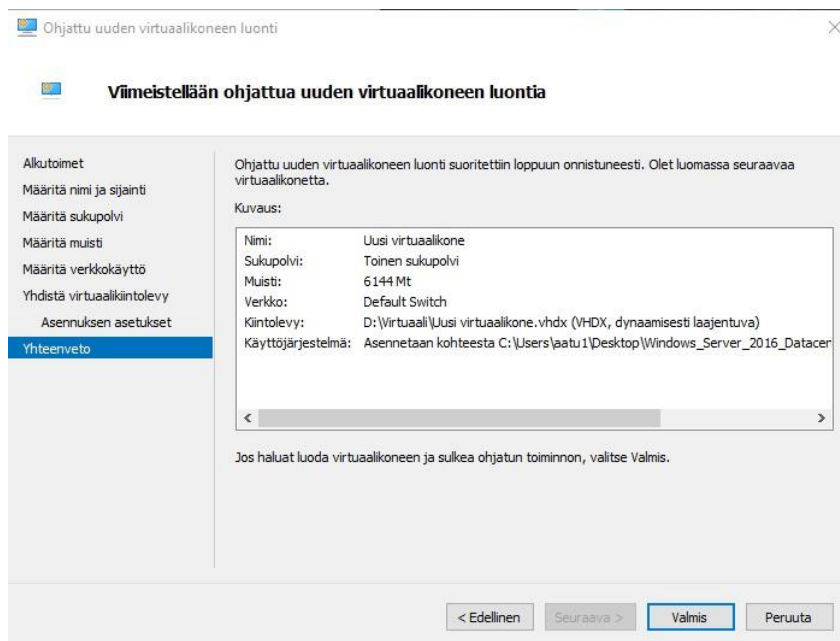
Ohjattu uuden virtuaalikoneen luonti

Viimeistellään ohjattua uuden virtuaalikoneen luontia

Alkutoimet
Määritä nimi ja sijainti
Määritä sukupolvi
Määritä muisti
Määritä verkkokäyttö
Yhdistä virtuaalikiintolevy
Asennuksen asetukset
Yhteenveto

Ohjattu uuden virtuaalikoneen luonti suoritettiin loppuun onnistuneesti. Olet luomassa seuraavaa virtuaalikonetta.

Kuvaus:

| | |
|---|---|
| Nimi: | Uusi virtuaalikone |
| Sukupolvi: | Toinen sukupolvi |
| Muisti: | 6144 Mt |
| Verkko: | Default Switch |
| Kiintolevy: | D:\Virtuaali\Uusi virtuaalikone.vhdx (VHDX, dynaamisesti laajentuva) |
| Käyttöjärjestelmä: | Asennetaan kohteesta C:\Users\aatu1\Desktop\Windows_Server_2016_Datacer |

Jos haluat luoda virtuaalikoneen ja sulkea ohjatun toiminnon, valitse Valmis.

< Edellinen Seuraava > Valmis Peruuta